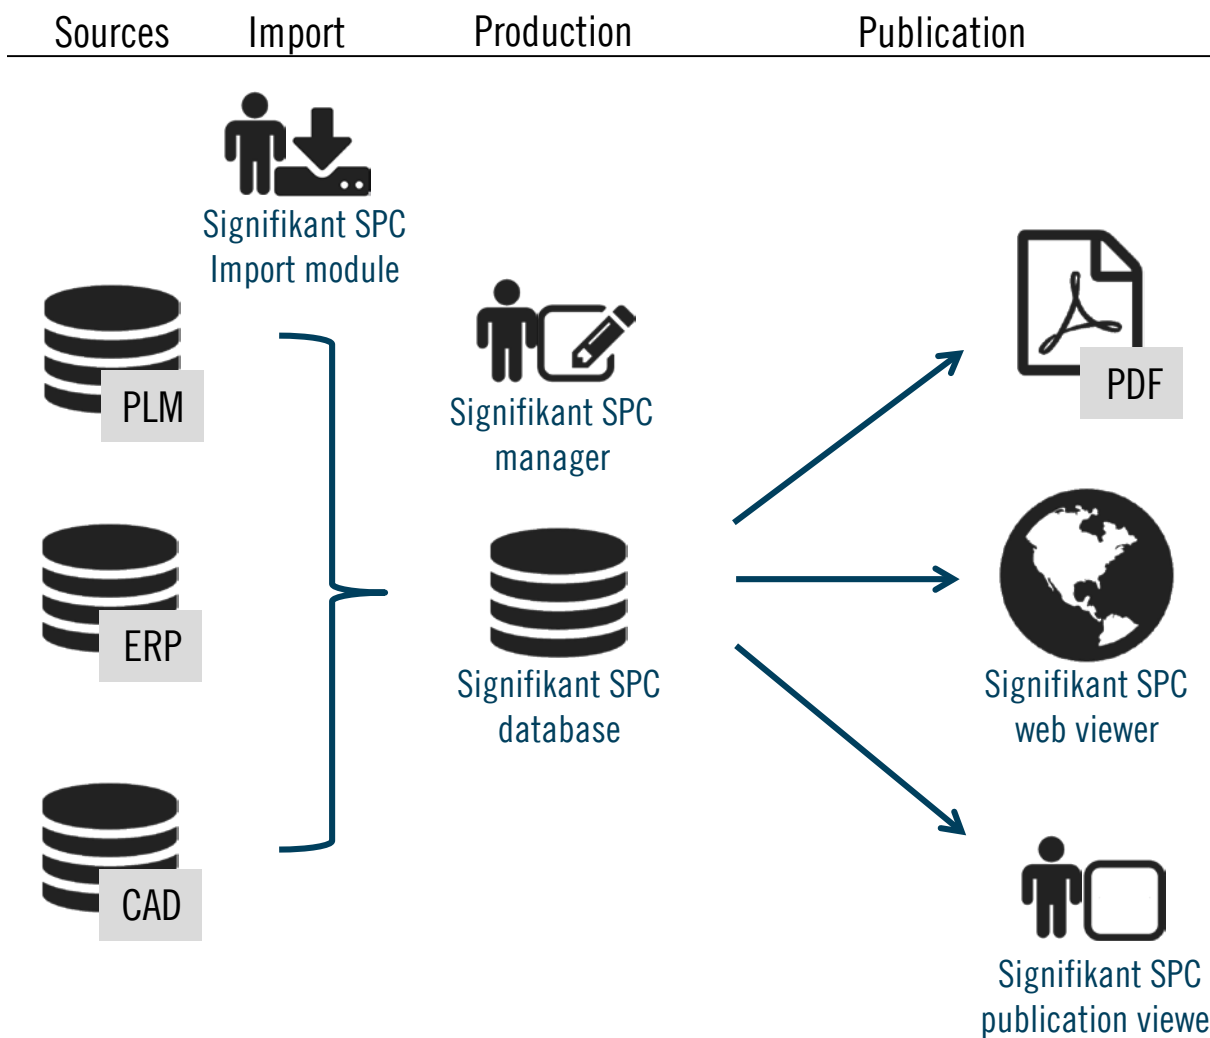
Sources Import Production Publication

Signifikant SPC Import module

PLM

ERP

CAD

Signifikant SPC manager

Signifikant SPC database

PDF

Signifikant SPC web viewer

Signifikant SPC publication viewe